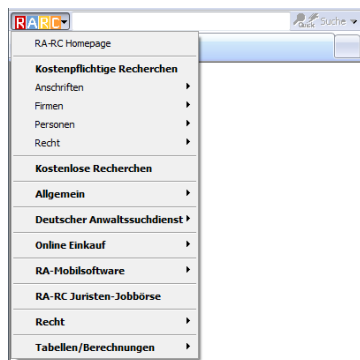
RARC

Suche

RA-RC Homepage

Kostenpflichtige Recherchen

Anschriften

Firmen

Personen

Recht

Kostenlose Recherchen

Allgemein

Deutscher Anwaltssuchdienst

Online Einkauf

RA-Mobilsoftware

RA-RC Juristen-Jobbörse

Recht

Tabellen/Berechnungen